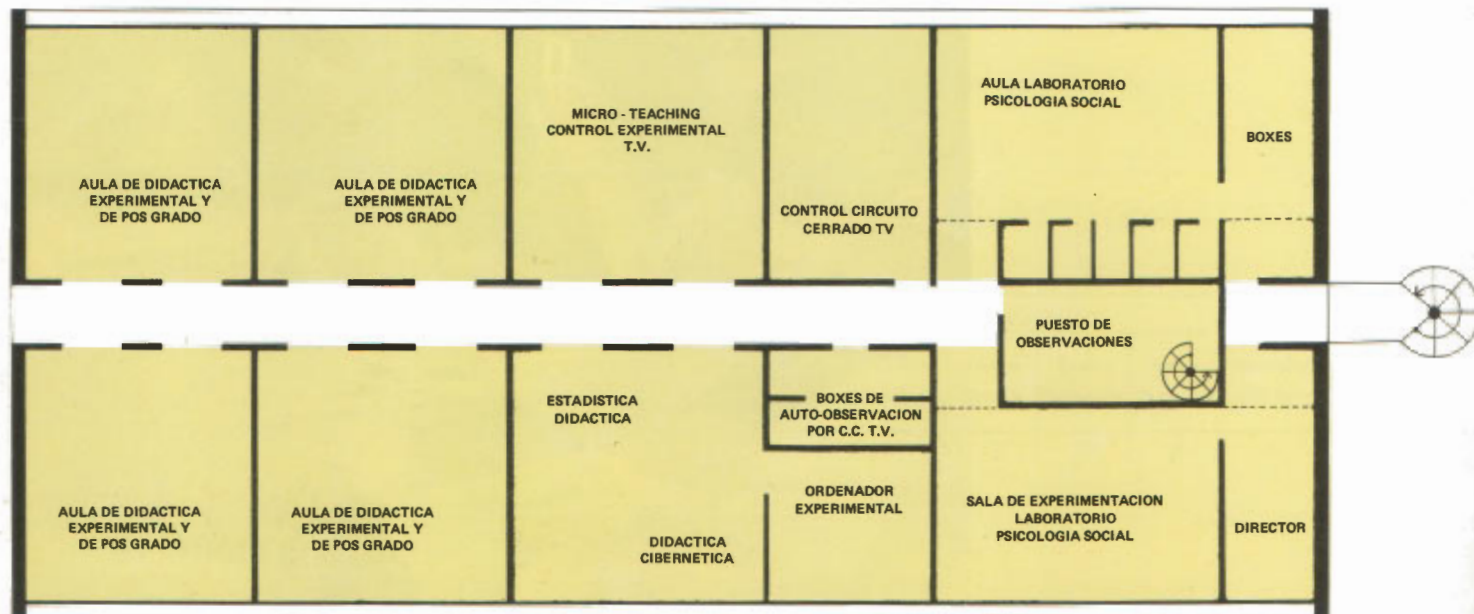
AULA DE DIDACTICA EXPERIMENTAL Y DE POS GRADO

AULA DE DIDACTICA EXPERIMENTAL Y DE POS GRADO

MICRO - TEACHING CONTROL EXPERIMENTAL T.V.

CONTROL CIRCUITO CERRADO TV

AULA LABORATORIO PSICOLOGIA SOCIAL

BOXES

PUESTO DE OBSERVACIONES

AULA DE DIDACTICA EXPERIMENTAL Y DE POS GRADO

AULA DE DIDACTICA EXPERIMENTAL Y DE POS GRADO

ESTADISTICA DIDACTICA

DIDACTICA CIBERNETICA

BOXES DE AUTO-OBSERVACION POR C.C. T.V.

ORDENADOR EXPERIMENTAL

SALA DE EXPERIMENTACION LABORATORIO PSICOLOGIA SOCIAL

DIRECTOR